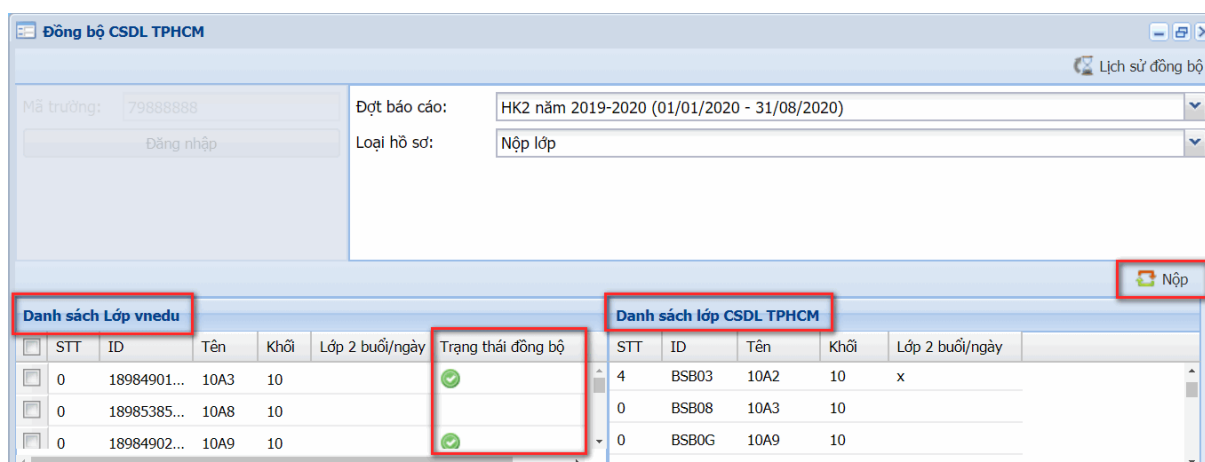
Đồng bộ CSDL TPHCM

Lịch sử đồng bộ

Mã trường: 79888888

Đăng nhập

Đợt báo cáo: HK2 năm 2019-2020 (01/01/2020 - 31/08/2020)

Loại hồ sơ: Nộp lớp

Nộp

Danh sách Lớp vnedu

| | STT | ID | Tên | Khối | Lớp 2 buổi/ngày | Trạng thái đồng bộ |
|---|---|---|---|---|---|---|
| | 0 | 18984901... | 10A3 | 10 | | |
| | 0 | 18985385... | 10A8 | 10 | | |
| | 0 | 18984902... | 10A9 | 10 | | |

Danh sách lớp CSDL TPHCM

| STT | ID | Tên | Khối | Lớp 2 buổi/ngày |
|---|---|---|---|---|
| 4 | BSB03 | 10A2 | 10 | x |
| 0 | BSB08 | 10A3 | 10 | |
| 0 | BSB0G | 10A9 | 10 | |